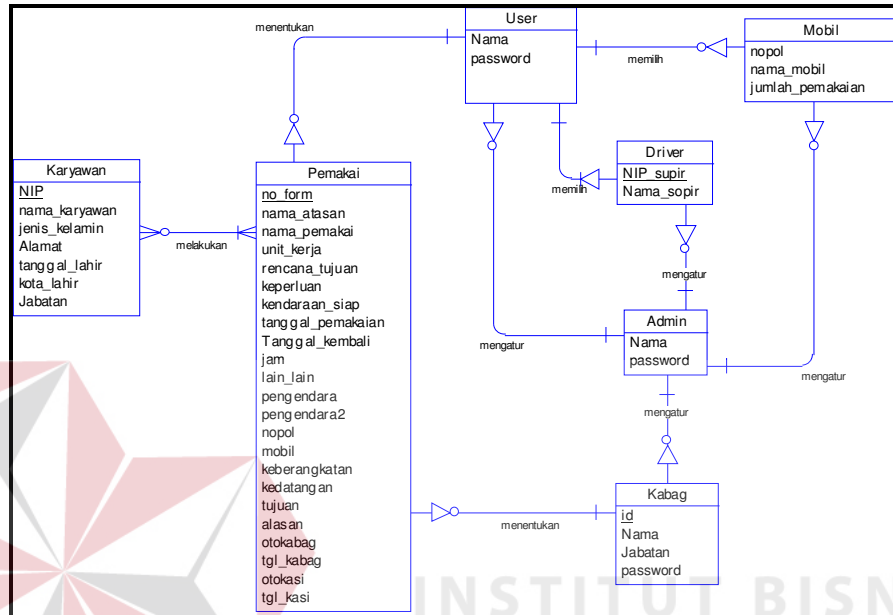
menentukan

User
Nama
password

memilih

Mobil
nopol
nama_mobil
jumlah_pemakaian

Karyawan
NIP
nama_karyawan
jenis_kelamin
Alamat
tanggal_lahir
kota_lahir
Jabatan

melakukan

Pemakai
no_form
nama_atasan
nama_pemakai
unit_kerja
rencana_tujuan
keperluan
kendaraan_siap
tanggal_pemakaian
Tanggal_kembali
jam
lain_lain
pengendara
pengendara2
nopol
mobil
keberangkatan
kedatangan
tujuan
alasan
otokabag
tgl_kabag
otokasi
tgl_kasi

memilih

Driver
NIP_supir
Nama_sopir

mengatur

mengatur

Admin
Nama
password

mengatur

mengatur

menentukan

Kabag
id
Nama
Jabatan
password

INSTITUT BISN